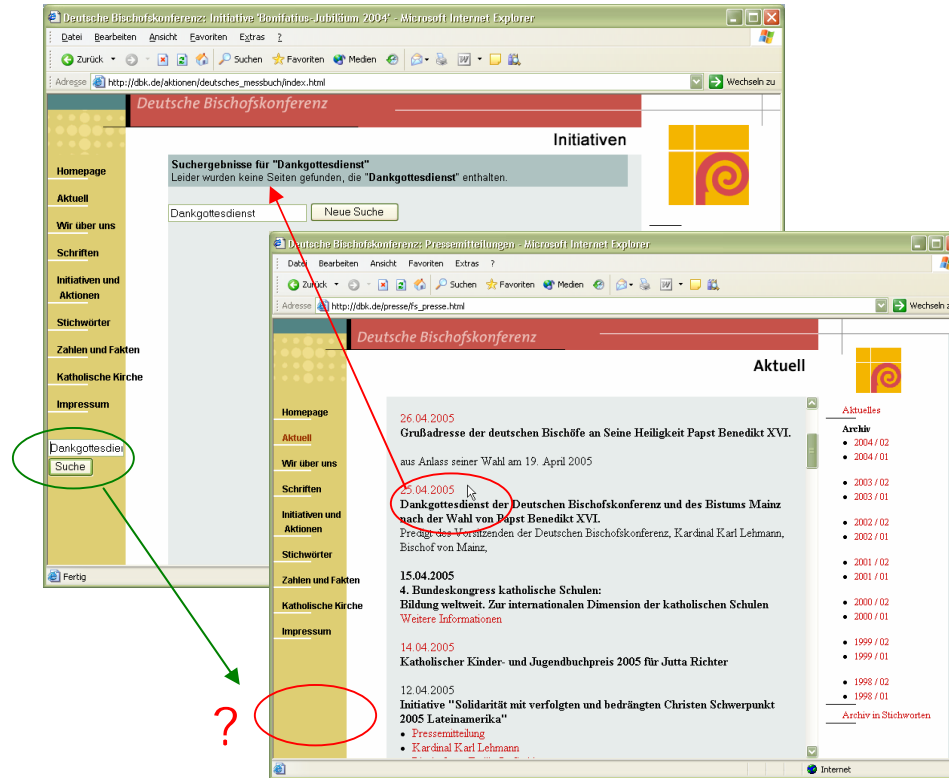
Deutsche Bischofskonferenz: Initiative 'Bonifatius-Jubiläum 2004' - Microsoft Internet Explorer

Datei Bearbeiten Ansicht Favoriten Extras ?

Zurück Suchen Favoriten Medien

Adresse http://dbk.de/aktionen/deutsches_messbuch/index.html Wechseln zu

Deutsche Bischofskonferenz

Initiativen

Homepage
Aktuell
Wir über uns
Schriften
Initiativen und Aktionen
Stichwörter
Zahlen und Fakten
Katholische Kirche
Impressum

Suchergebnisse für "Dankgottesdienst"
Leider wurden keine Seiten gefunden, die "Dankgottesdienst" enthalten.

Dankgottesdienst Neue Suche

Dankgottesdier
Suche

Fertig

Deutsche Bischofskonferenz: Pressemitteilungen - Microsoft Internet Explorer

Datei Bearbeiten Ansicht Favoriten Extras ?

Zurück Suchen Favoriten Medien

Adresse http://dbk.de/presse/fs_presse.html Wechseln z

Deutsche Bischofskonferenz

Aktuell

Homepage
Aktuell
Wir über uns
Schriften
Initiativen und Aktionen
Stichwörter
Zahlen und Fakten
Katholische Kirche
Impressum

26.04.2005
Grußadresse der deutschen Bischöfe an Seine Heiligkeit Papst Benedikt XVI.

aus Anlass seiner Wahl am 19. April 2005

25.04.2005
Dankgottesdienst der Deutschen Bischofskonferenz und des Bistums Mainz nach der Wahl von Papst Benedikt XVI.
Predigt des Vorsitzenden der Deutschen Bischofskonferenz, Kardinal Karl Lehmann, Bischof von Mainz,

15.04.2005
4. Bundeskongress katholische Schulen:
Bildung weltweit. Zur internationalen Dimension der katholischen Schulen
Weitere Informationen

14.04.2005
Katholischer Kinder- und Jugendbuchpreis 2005 für Jutta Richter

12.04.2005
Initiative "Solidarität mit verfolgten und bedrängten Christen Schwerpunkt 2005 Lateinamerika"
Pressemitteilung
Kardinal Karl Lehmann
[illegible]

Aktuelles
Archiv
2004 / 02
2004 / 01
2003 / 02
2003 / 01
2002 / 02
2002 / 01
2001 / 02
2001 / 01
2000 / 02
2000 / 01
1999 / 02
1999 / 01
1998 / 02
1998 / 01
Archiv in Stichworten

Internet

?